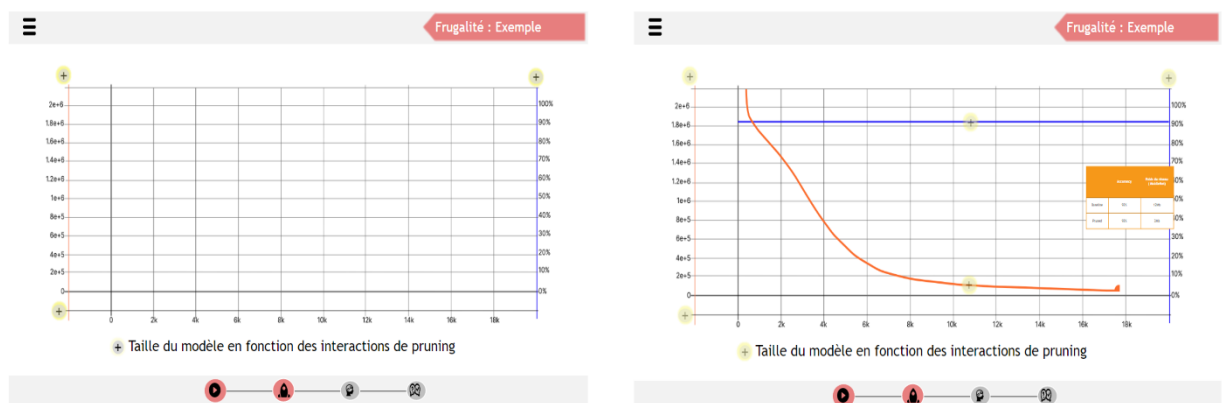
Frugalité : Exemple

2e+6
1,8e+6
1,6e+6
1,4e+6
1,2e+6
1e+6
8e+5
6e+5
4e+5
2e+5
0

100%
90%
80%
70%
60%
50%
40%
30%
20%
10%
0%

0
2k
4k
6k
8k
10k
12k
14k
16k
18k

Taille du modèle en fonction des interactions de pruning

Frugalité : Exemple

2e+6
1,8e+6
1,6e+6
1,4e+6
1,2e+6
1e+6
8e+5
6e+5
4e+5
2e+5
0

100%
90%
80%
70%
60%
50%
40%
30%
20%
10%
0%

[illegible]

0
2k
4k
6k
8k
10k
12k
14k
16k
18k

Taille du modèle en fonction des interactions de pruning